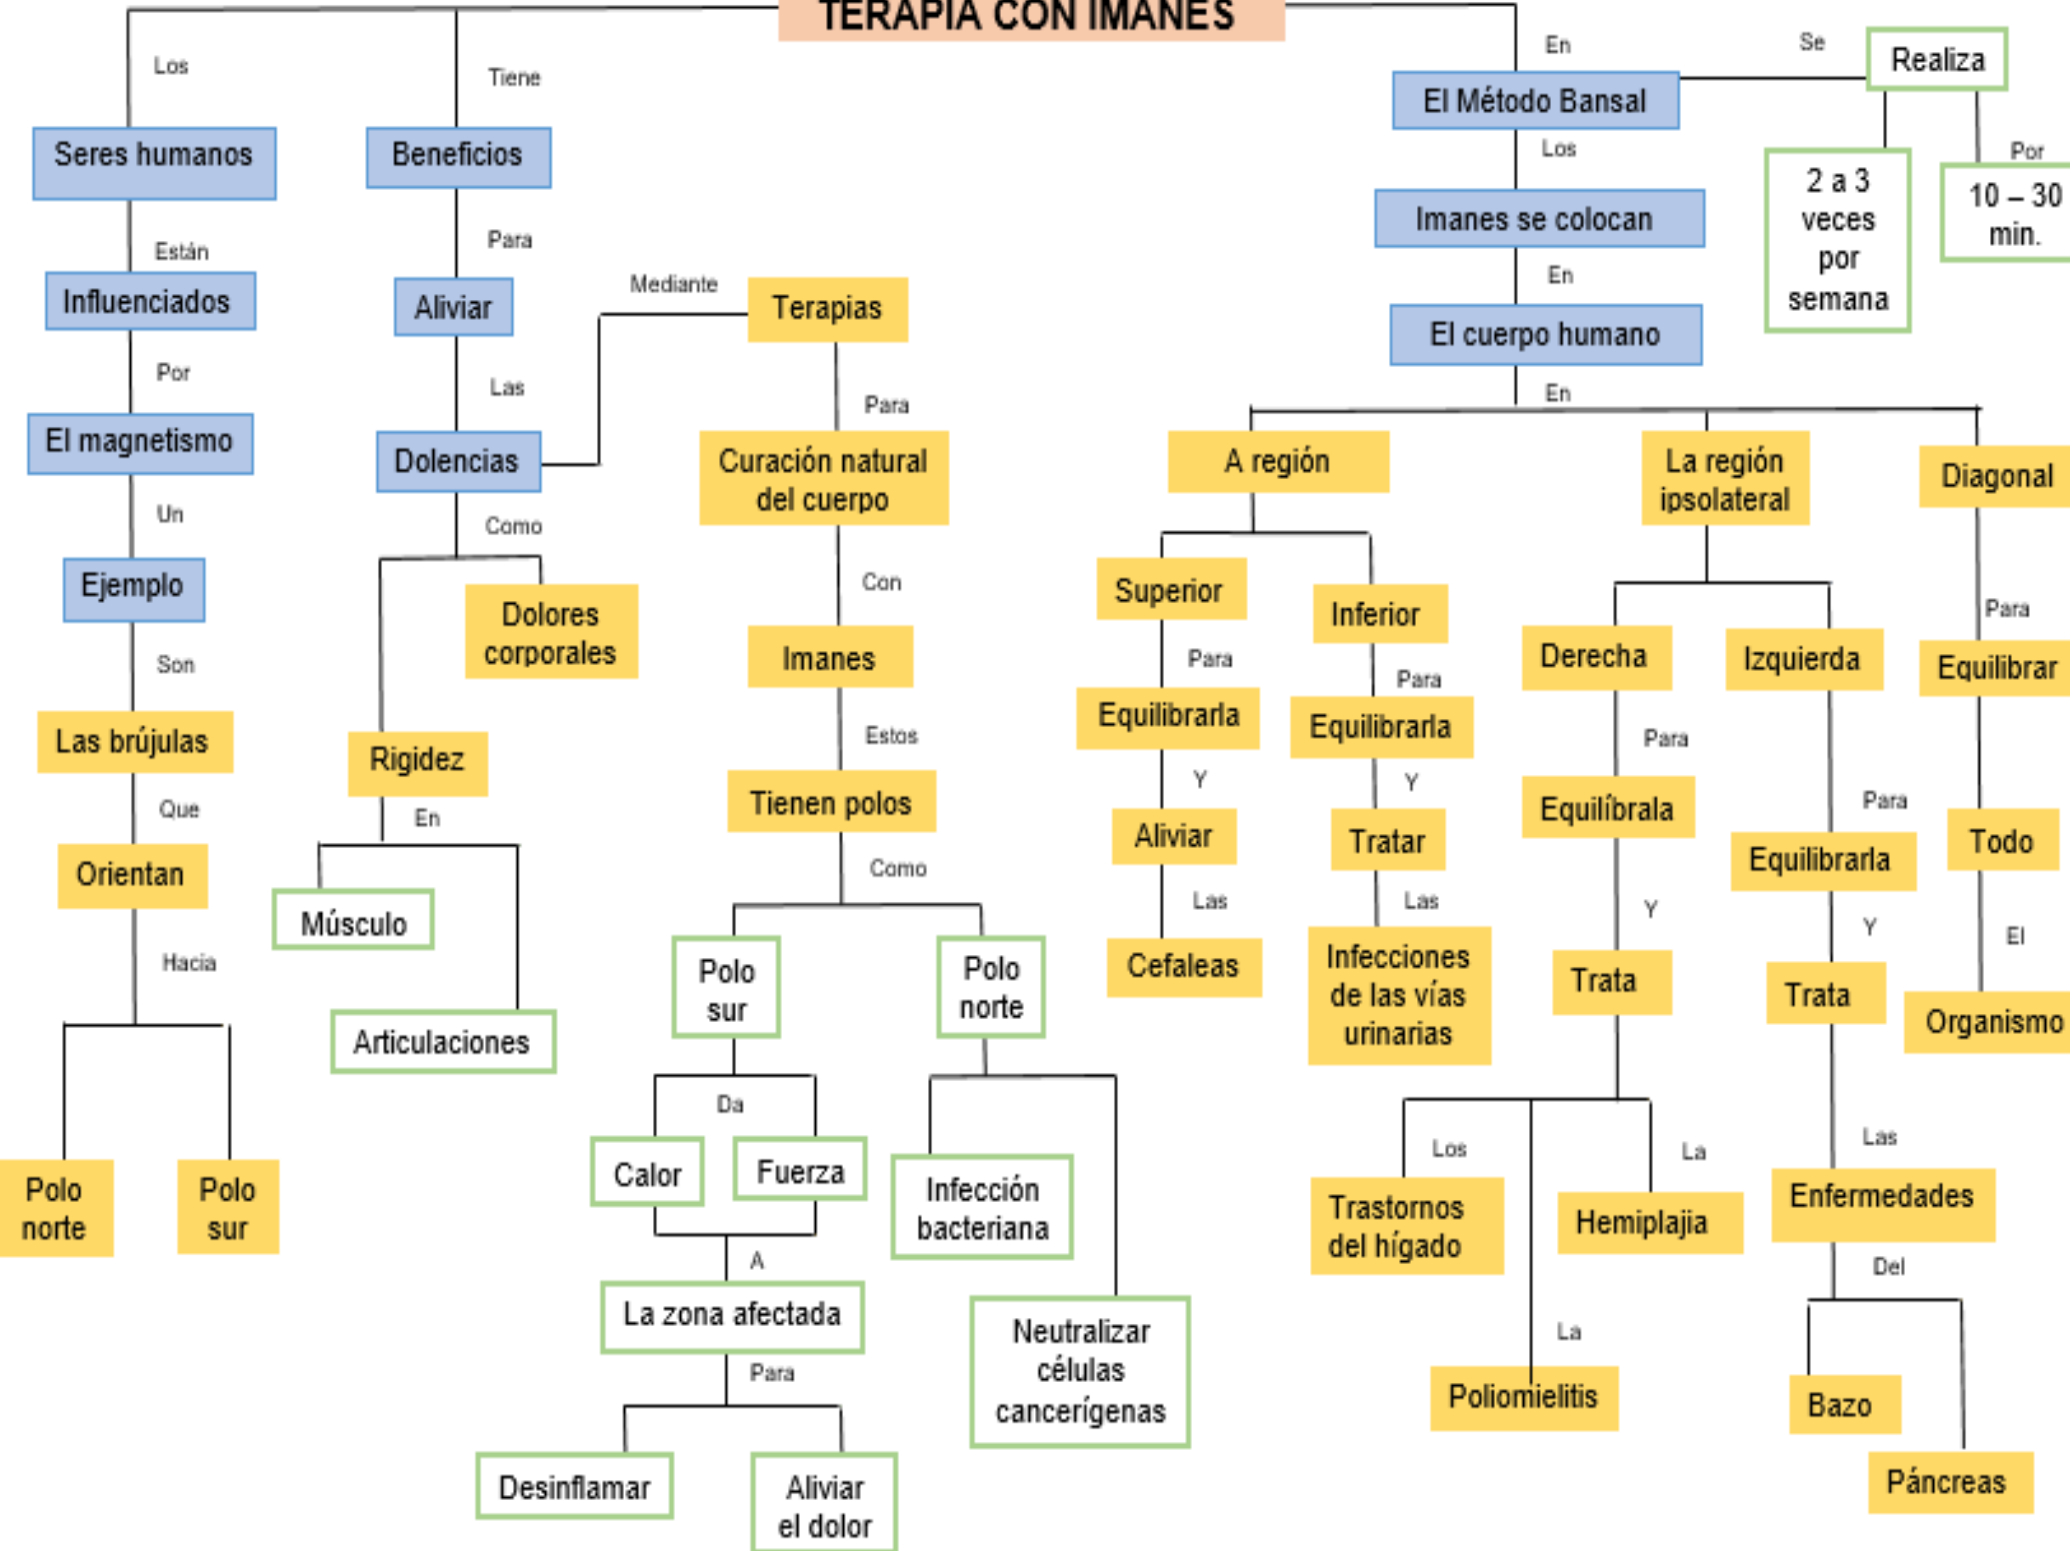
TERAPIA CON IMANES

Los
Seres humanos
Están
Influenciados
Por
El magnetismo
Un
Ejemplo
Son
Las brújulas
Que
Orientan
Hacia
Polo norte
Polo sur

Tiene
Beneficios
Para
Aliviar
Las
Dolencias
Como
Dolores corporales
Rigidez
En
Músculo
Articulaciones

Mediante
Terapias
Para
Curación natural del cuerpo
Con
Imanes
Estos
Tienen polos
Como
Polo sur
Da
Calor
Fuerza
A
La zona afectada
Para
Desinflamar
Aliviar el dolor
Polo norte
Infección bacteriana
Neutralizar células cancerígenas

En
El Método Bansal
Se
Realiza
2 a 3 veces por semana
Por
10 – 30 min.
Los
Imanes se colocan
En
El cuerpo humano
En
A región
Superior
Para
Equilibrarla
Y
Aliviar
Las
Cefaleas
Inferior
Para
Equilibrarla
Y
Tratar
Las
Infecciones de las vías urinarias
La región ipsolateral
Derecha
Para
Equilíbrala
Y
Trata
Los
Trastornos del hígado
La
Hemiplajia
La
Poliomielitis
Izquierda
Para
Equilibrarla
Y
Trata
Las
Enfermedades
Del
Bazo
Páncreas
Diagonal
Para
Equilibrar
Todo
El
Organismo